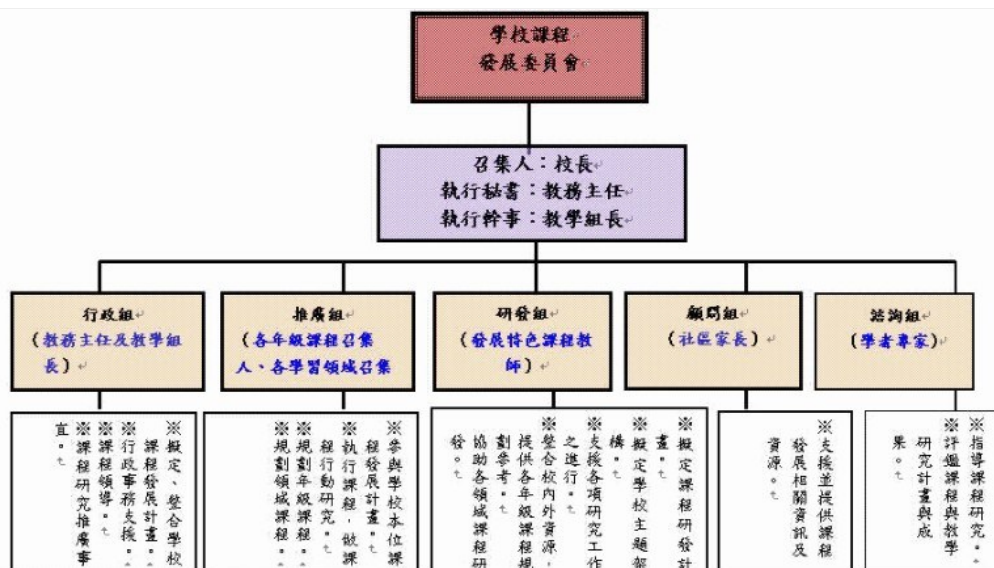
學校課程
發展委員會

召集人：校長
執行秘書：教務主任
執行幹事：教學組長

行政組
（教務主任及教學組長）

推廣組
（各年級課程召集人、各學習領域召集

研發組
（發展特色課程教師）

顧問組
（社區家長）

諮詢組
（學者專家）

※擬定、整合學校課程發展計畫。
※行政事務支援。
※課程領導。
※課程研究推廣事宜。

※參與學校本位課程發展計畫。
※執行課程，做課程行動研究。
※規劃年級課程。
※規劃領域課程。

※擬定課程研發計畫。
※擬定學校主題架構。
※支援各項研究工作之進行。
※整合校內外資源，提供各年級課程規劃參考。
※協助各領域課程研發。

※支援並提供課程發展相關資訊及資源。

※指導課程研究。
※評鑑課程與教學研究計畫與成果。